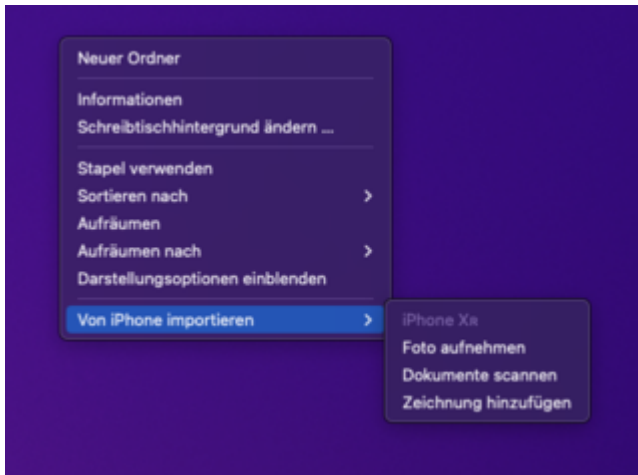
Neuer Ordner

Informationen
Schreibtischhintergrund ändern ...

Stapel verwenden
Sortieren nach
Aufräumen
Aufräumen nach
Darstellungsoptionen einblenden

Von iPhone importieren

iPhone XR
Foto aufnehmen
Dokumente scannen
Zeichnung hinzufügen